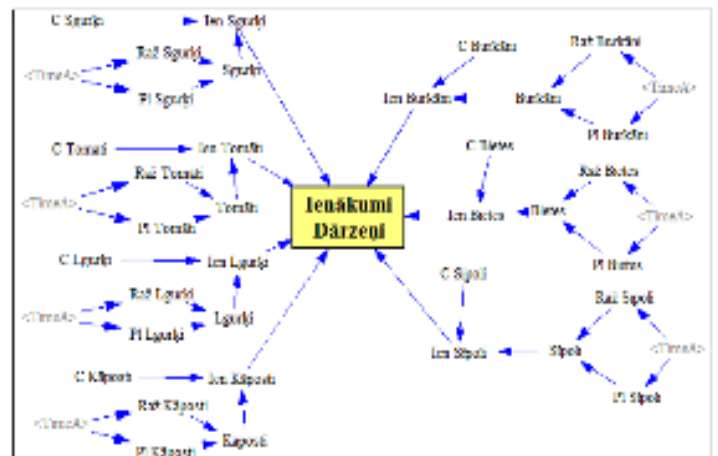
C Sgurķi
Ien Sgurķi
Raž Sgurķi
<Time4>
Sgurķi
Pl Sgurķi
C Tomāti
Ien Tomāti
Raž Tomāti
<Time4>
Tomāti
Pl Tomāti
C Ķiploki
Ien Ķiploki
Raž Ķiploki
<Time4>
Ķiploki
Pl Ķiploki
C Kāposti
Ien Kāposti
Raž Kāposti
<Time4>
Kāposti
Pl Kāposti
Ienākumi Dārzeņi
C Burkāni
Ien Burkāni
Raž Burkāni
Burkāni
<Time4>
Pl Burkāni
C Bietes
Ien Bietes
Raž Bietes
Bietes
<Time4>
Pl Bietes
C Sīpoli
Ien Sīpoli
Raž Sīpoli
Sīpoli
<Time4>
Pl Sīpoli